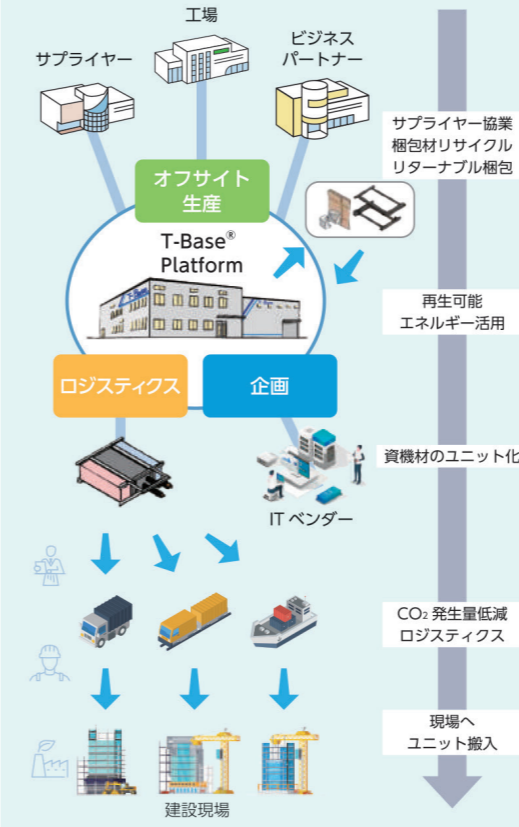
工場

サプライヤー

ビジネス
パートナー

オフサイト
生産

T-Base®
Platform

ロジスティクス

企画

IT ベンダー

建設現場

サプライヤー協業
梱包材リサイクル
リターナブル梱包

再生可能
エネルギー活用

資機材のユニット化

$CO_2$ 発生量低減
ロジスティクス

現場へ
ユニット搬入